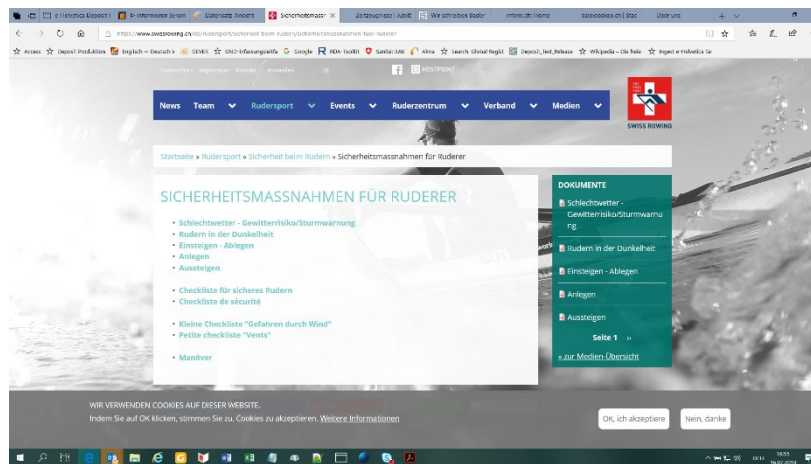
e-Helvetica Biosoft | B-informance Syston | Datenbank Modell | Sicherheitsmassn ×

https://www.swissrowing.ch/de/rudersport/sicherheit-beim-rudern/sicherheitsmassnahmen-fuer-ruderer

Access | Deposit Produktion | Englisch » Deutsch | GEVER | GND-Erfassungshilfe | Google | RDA-Toolkit | Sanitas SAK | Alma | Search Global Regist | Deposit_Test_Release | Wikipedia – Die freie | Import e-Helvetica Te

HOSTPOINT

News | Team | Rudersport | Events | Ruderzentrum | Verband | Medien

SWISS ROWING

Startseite » Rudersport » Sicherheit beim Rudern » Sicherheitsmassnahmen für Ruderer

SICHERHEITSMASSNAHMEN FÜR RUDERER

Schlechtwetter - Gewitterrisiko/Sturmwarnung
Rudern in der Dunkelheit
Einsteigen - Ablegen
Anlegen
Aussteigen

Checkliste für sicheres Rudern
Checkliste de sécurité

Kleine Checkliste "Gefahren durch Wind"
Petite checkliste "Vents"

Manöver

DOKUMENTE
Schlechtwetter - Gewitterrisiko/Sturmwarnung
Rudern in der Dunkelheit
Einsteigen - Ablegen
Anlegen
Aussteigen
Seite 1 »
» zur Medien Übersicht

WIR VERWENDEN COOKIES AUF DIESER WEBSITE.
Indem Sie auf OK klicken, stimmen Sie zu, Cookies zu akzeptieren. Weitere Informationen

OK, ich akzeptiere
Nein, danke